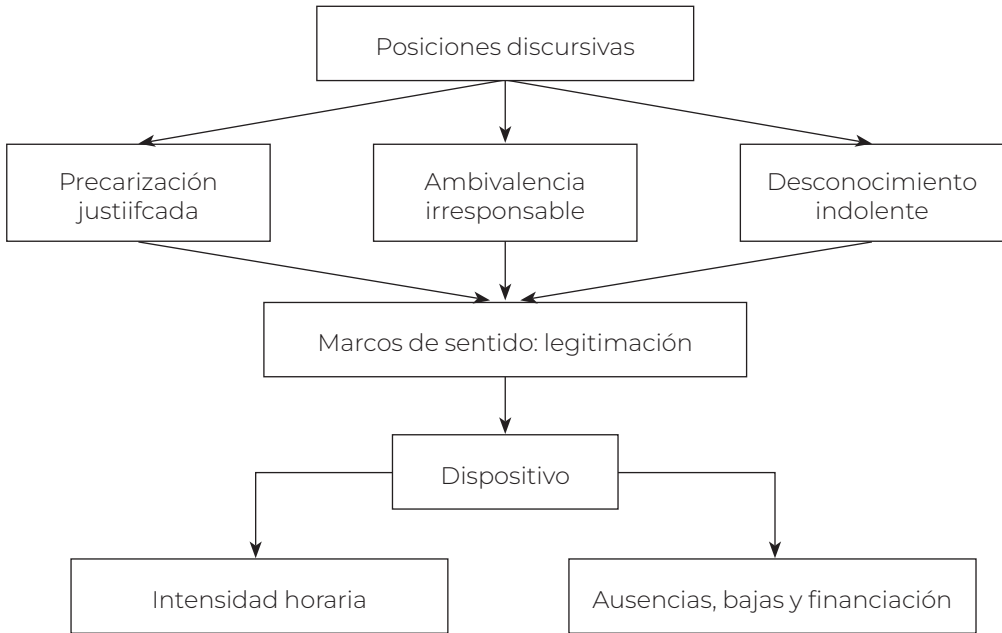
Posiciones discursivas

Precarización justiifcada

Ambivalencia irresponsable

Desconocimiento indolente

Marcos de sentido: legitimación

Dispositivo

Intensidad horaria

Ausencias, bajas y financiación